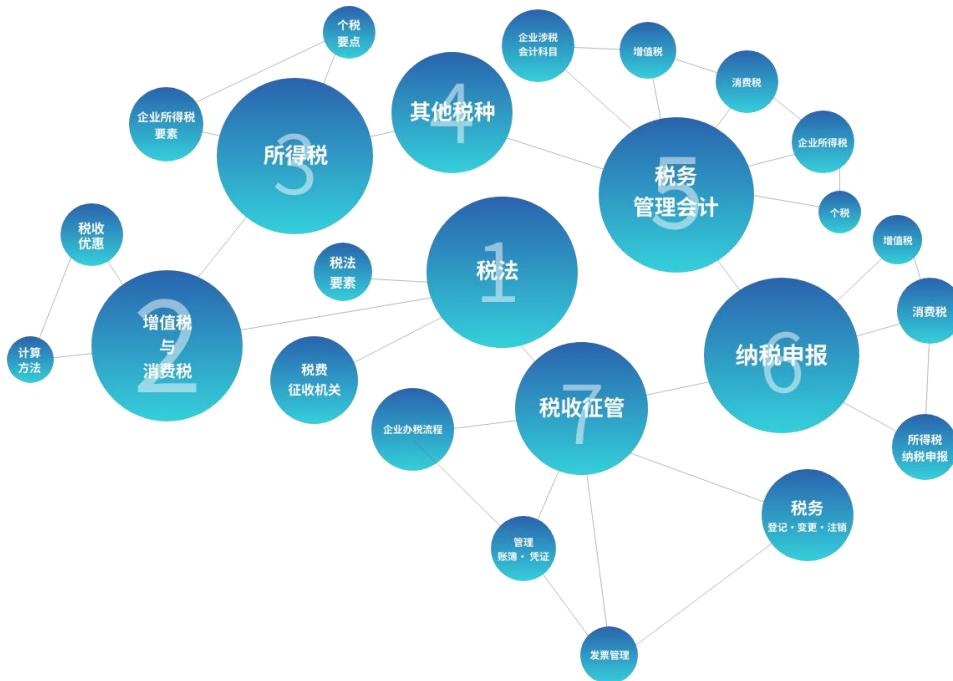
个税要点

企业涉税会计科目

增值税

消费税

企业所得税要素

3 所得税

4 其他税种

企业所得税

5 税务管理会计

个税

税收优惠

税法要素

1 税法

增值税

2 增值税与消费税

消费税

计算方法

税费征收机关

6 纳税申报

企业办税流程

7 税收征管

所得税纳税申报

税务登记・变更・注销

管理账簿・凭证

发票管理